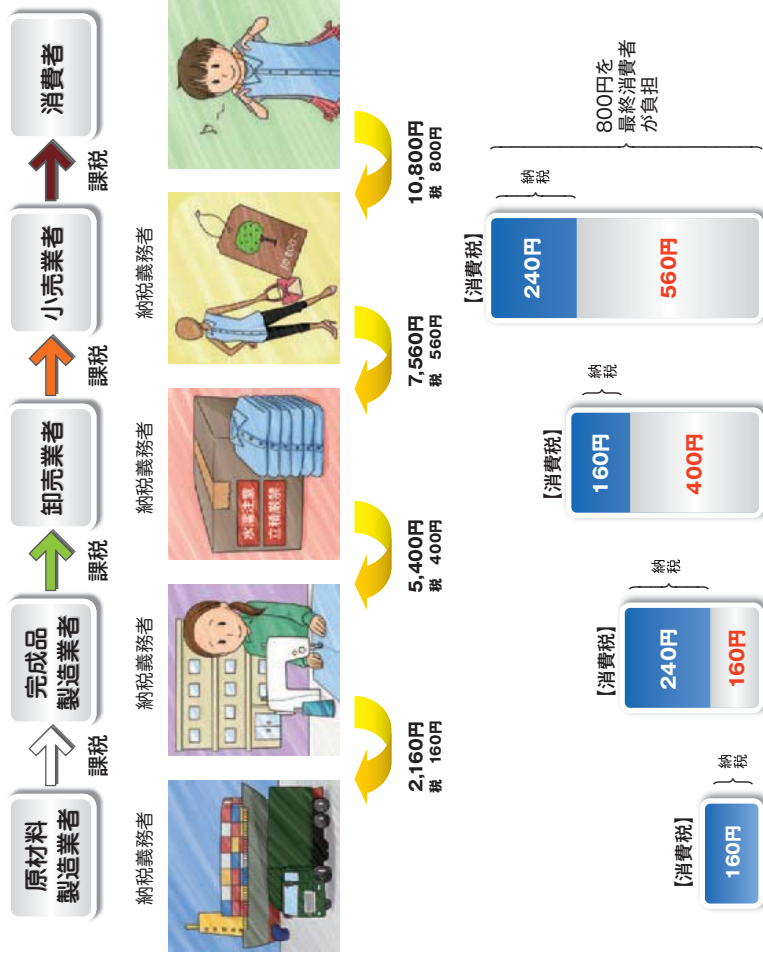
原材料製造業者

課税

完成品製造業者

課税

卸売業者

課税

小売業者

課税

消費者

納税義務者

納税義務者

納税義務者

納税義務者

2,160円
税 160円

5,400円
税 400円

7,560円
税 560円

10,800円
税 800円

【消費税】
160円
納税

【消費税】
240円
160円
納税

【消費税】
160円
400円
納税

【消費税】
240円
560円
納税

800円を最終消費者が負担